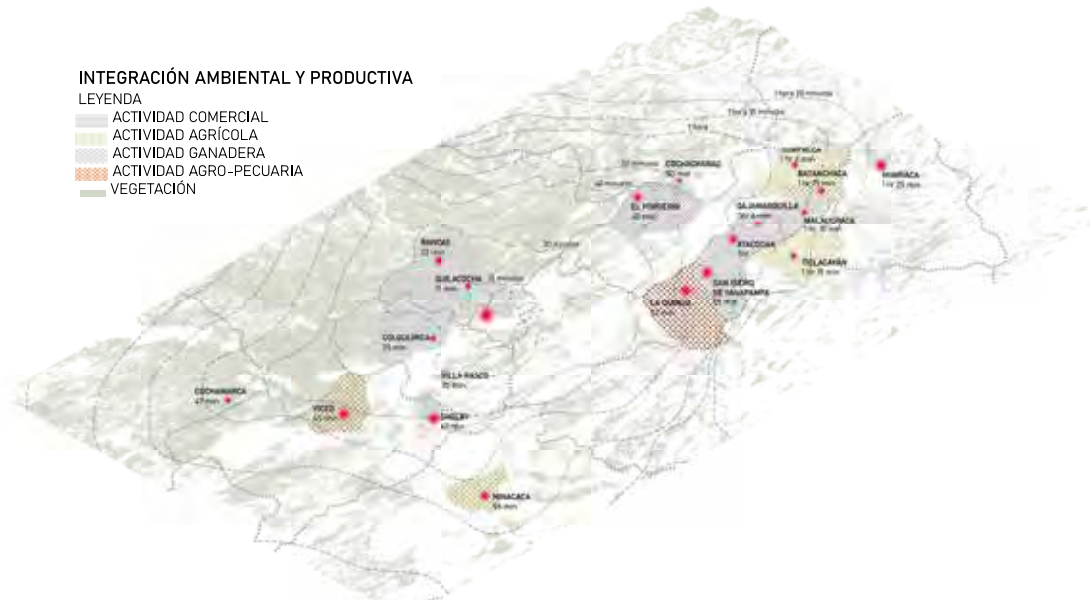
INTEGRACIÓN AMBIENTAL Y PRODUCTIVA
LEYENDA
ACTIVIDAD COMERCIAL
ACTIVIDAD AGRÍCOLA
ACTIVIDAD GANADERA
ACTIVIDAD AGRO-PECUARIA
VEGETACIÓN

1 hora 30 minutos
1 hora 15 minutos
1 hora
30 minutos
40 minutos
COCHAPAMPAS
50 min
EL PORVENIR
40 min
BATANCHACA
1 hr 25 min
HUARIACA
1 hr 25 min
CHAMABOLLA
30 min
MALAUCHACA
1 hr 10 min
ATACOCHA
TICLACAYAN
1 hr 15 min
SAN PEDRO DE YANAHUANCA
25 min
LA QUINUA
30 minutos
RANCAS
22 min
QUILACOCHA
15 min
15 minutos
COLQUIJIRCA
25 min
VILLA RICO
30 min
COCHAMARCA
47 min
VICCO
45 min
SHELBY
40 min
NINACACA
54 min